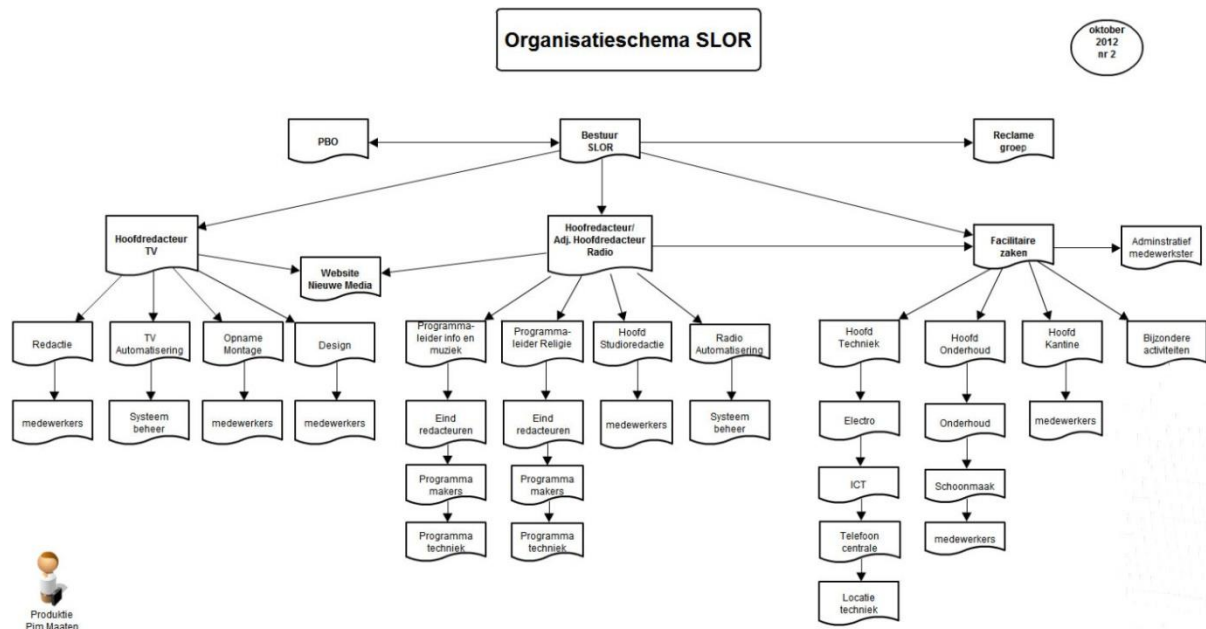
Organisatieschema SLOR

oktober
2012
nr 2

PBO

Bestuur
SLOR

Reclame
groep

Hoofdredacteur
TV

Hoofdredacteur/
Adj. Hoofdredacteur
Radio

Facilitaire
zaken

Adminstratief
medewerkster

Website
Nieuwe Media

Redactie

TV
Automatisering

Opname
Montage

Design

medewerkers

Systeem
beheer

medewerkers

medewerkers

Programmaleider info en muziek

Eind
redacteuren

Programma
makers

Programma
techniek

Programmaleider Religie

Eind
redacteuren

Programma
makers

Programma
techniek

Hoofd
Studioredactie

medewerkers

Radio
Automatisering

Systeem
beheer

Hoofd
Techniek

Electro

ICT

Telefoon
centrale

Locatie
techniek

Hoofd
Onderhoud

Onderhoud

Schoonmaak

medewerkers

Hoofd
Kantine

medewerkers

Bijzondere
activiteiten

Produktie
Pim Maaten